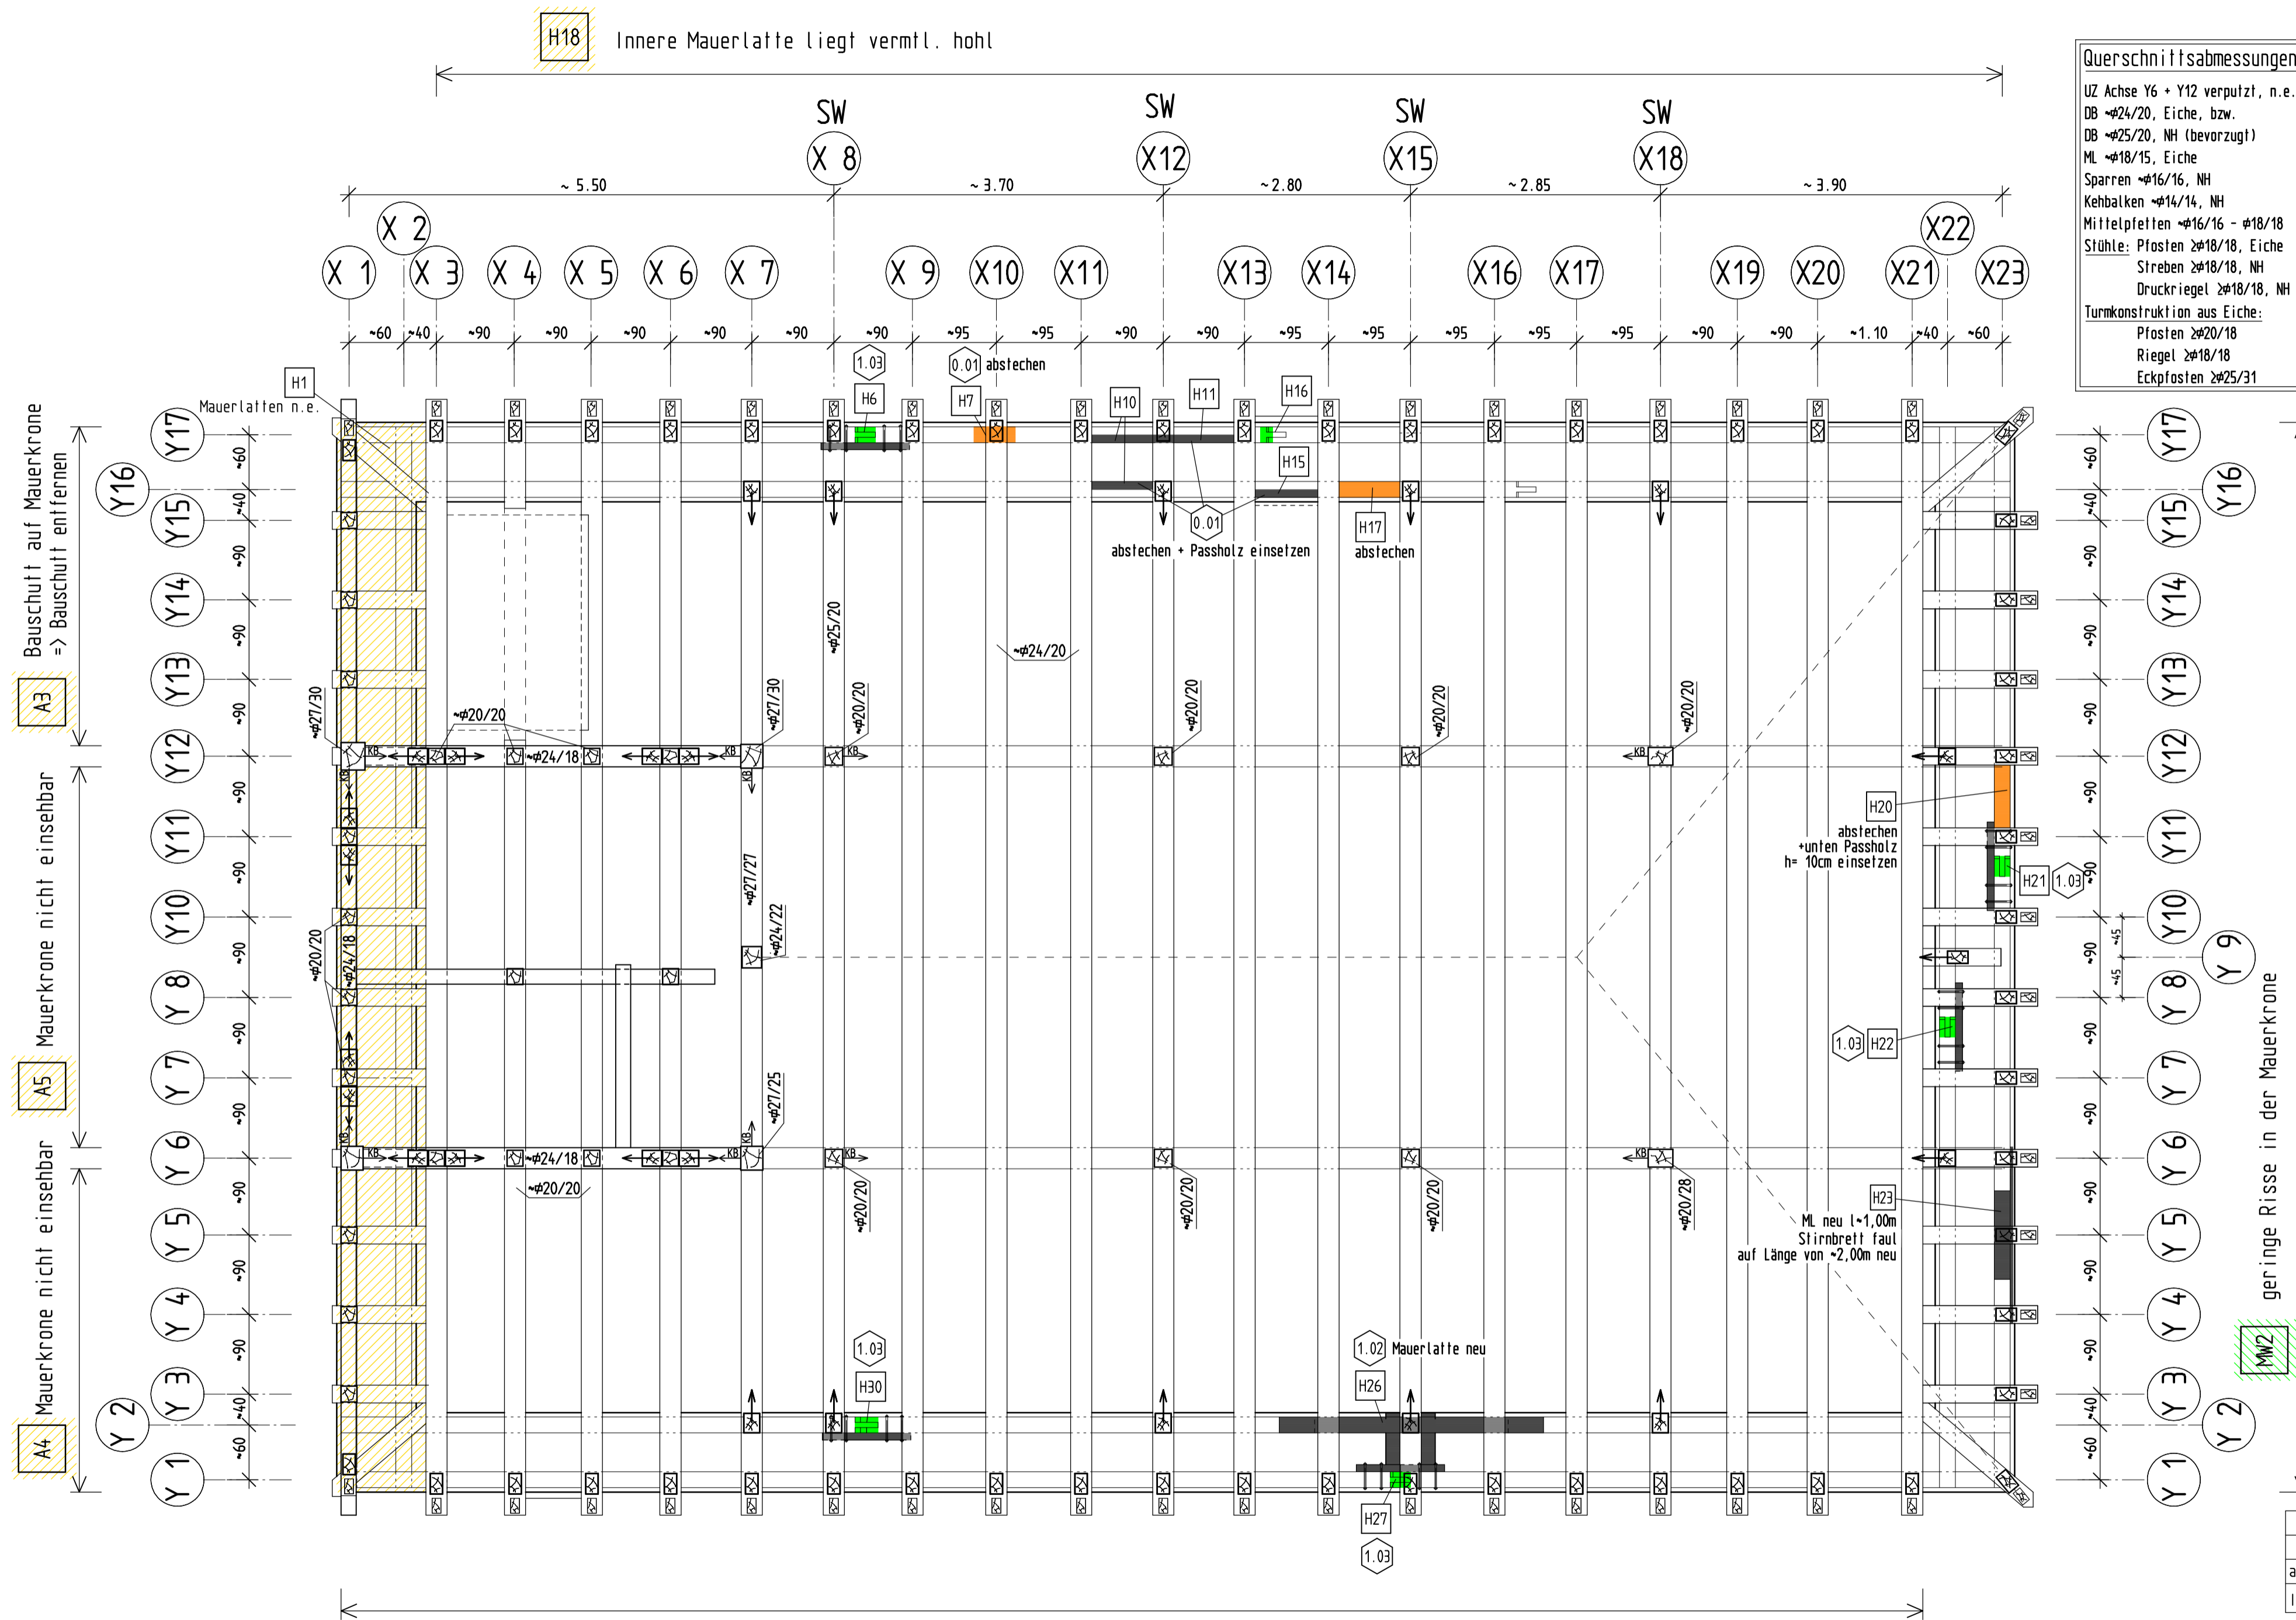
H18 Innere Mauerlatte liegt vermtl. hohl

Querschnittsabmessungen
UZ Achse Y6 + Y12 verputzt, n.e.
DB ~ø24/20, Eiche, bzw.
DB ~ø25/20, NH (bevorzugt)
ML ~ø18/15, Eiche
Sparren ~ø16/16, NH
Kehlbalken ~ø14/14, NH
Mittelpfetten ~ø16/16 - ø18/18
Stühle: Pfosten ≥ø18/18, Eiche
Streben ≥ø18/18, NH
Druckriegel ≥ø18/18, NH
Turmkonstruktion aus Eiche:
Pfosten ≥ø20/18
Riegel ≥ø18/18
Eckpfosten ≥ø25/31

SW X 8 SW X12 SW X15 SW X18
~ 5.50 ~ 3.70 ~ 2.80 ~ 2.85 ~ 3.90
X 1 X 2 X 3 X 4 X 5 X 6 X 7 X 9 X10 X11 X13 X14 X16 X17 X19 X20 X21 X22 X23
~60 ~40 ~90 ~90 ~90 ~90 ~90 ~90 ~95 ~95 ~90 ~90 ~95 ~95 ~95 ~95 ~95 ~90 ~90 ~1.10 ~40 ~60

H1 Mauerlatten n.e.
1.03 H6 0.01 abstechen H7 H10 H11 H16 H15
0.01 abstechen + Passholz einsetzen H17 abstechen
~ø25/20 ~ø24/20 ~ø20/20 ~ø20/20 ~ø20/20 ~ø20/20 ~ø27/30 ~ø27/30 ~ø20/20 ~ø24/18 KB
~ø27/27 ~ø24/22 ~ø20/20 ~ø24/18 ~ø27/25 ~ø24/18 ~ø20/20 ~ø20/20 ~ø20/20 ~ø20/20 ~ø20/28
H20 abstechen +unten Passholz h= 10cm einsetzen
H21 1.03
1.03 H22
H23 ML neu l~1,00m Stirnbrett faul auf Länge von ~2,00m neu
1.03 H30 1.02 Mauerlatte neu H26 H27 1.03

Bauschutt auf Mauerkrone => Bauschutt entfernen
A3
Mauerkrone nicht einsehbar
A5
Mauerkrone nicht einsehbar
A4
Y17 Y16 Y15 Y14 Y13 Y12 Y11 Y10 Y 9 Y 8 Y 7 Y 6 Y 5 Y 4 Y 3 Y 2 Y 1
~60 ~40 ~90 ~90 ~90 ~90 ~90 ~90 ~90 ~90 ~90 ~90 ~90 ~40 ~60 ~45 ~45
geringe Risse in der Mauerkrone
MW2